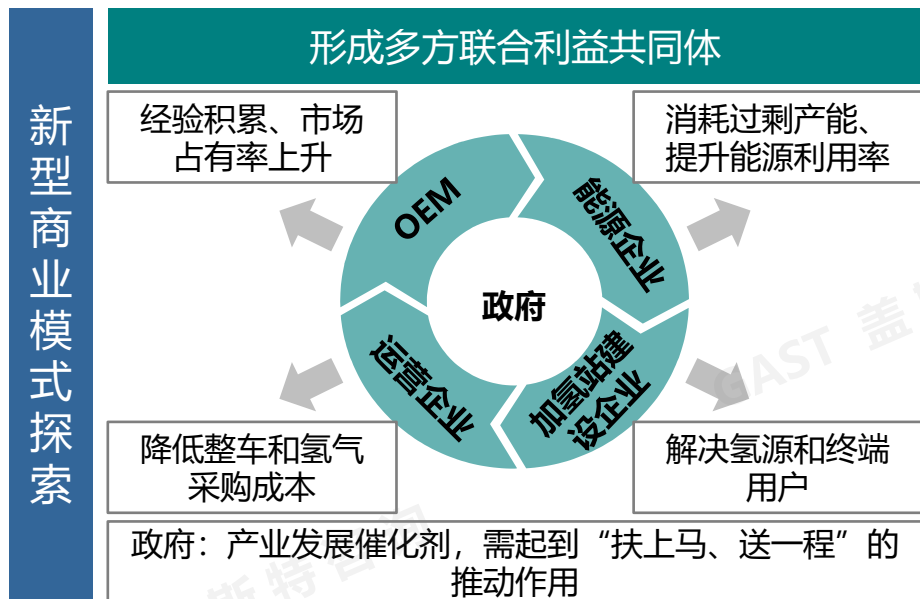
新型商业模式探索

形成多方联合利益共同体

经验积累、市场占有率上升

消耗过剩产能、提升能源利用率

OEM

能源企业

政府

运营企业

加氢站建设企业

降低整车和氢气采购成本

解决氢源和终端用户

政府：产业发展催化剂，需起到“扶上马、送一程”的推动作用

GAST 盖